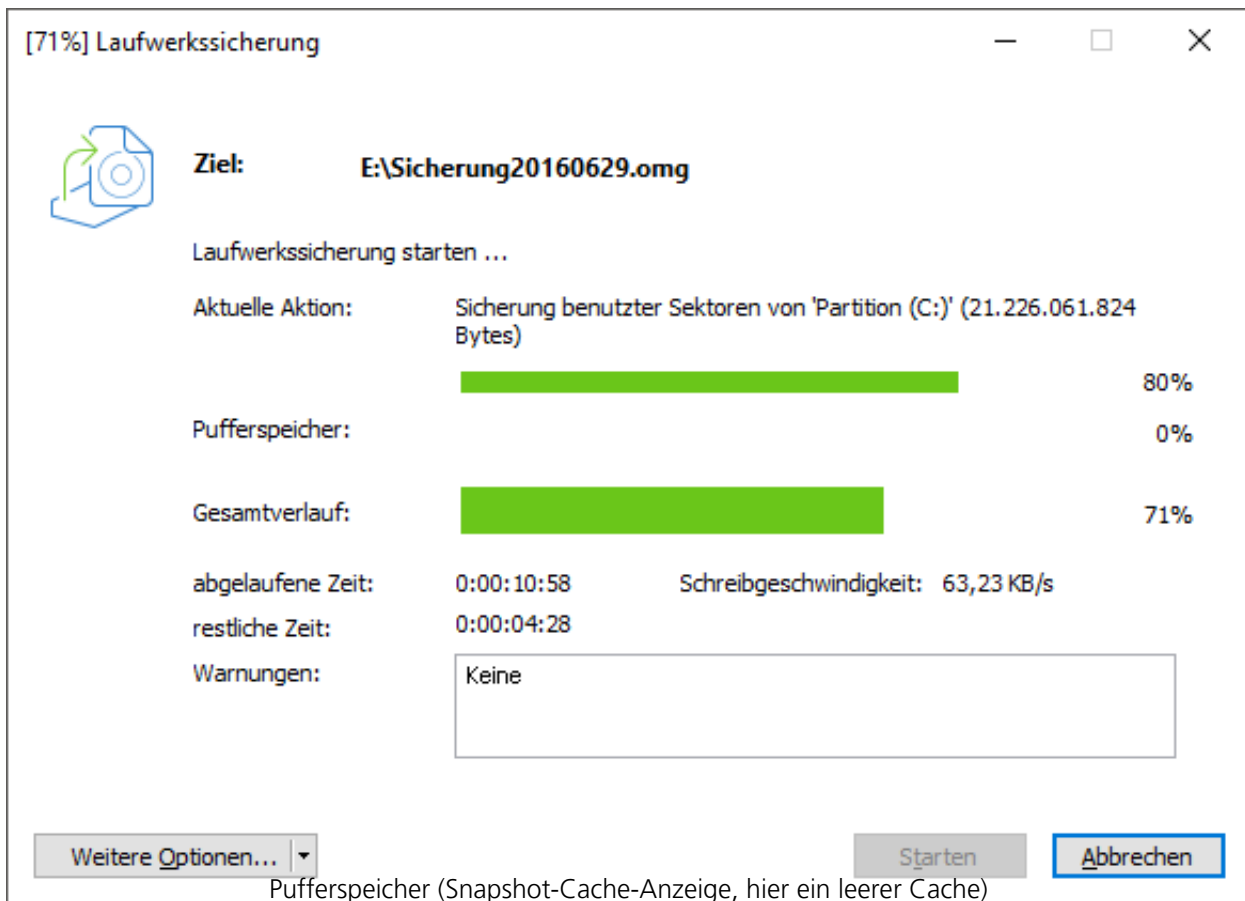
[71%] Laufwerkssicherung

Ziel: E:\Sicherung20160629.omg

Laufwerkssicherung starten ...

Aktuelle Aktion: Sicherung benutzter Sektoren von 'Partition (C:)' (21.226.061.824 Bytes)

80%

Pufferspeicher: 0%

Gesamtverlauf: 71%

abgelaufene Zeit: 0:00:10:58 Schreibgeschwindigkeit: 63,23 KB/s

restliche Zeit: 0:00:04:28

Warnungen: Keine

Weitere Optionen...

Starten

Abbrechen

Pufferspeicher (Snapshot-Cache-Anzeige, hier ein leerer Cache)